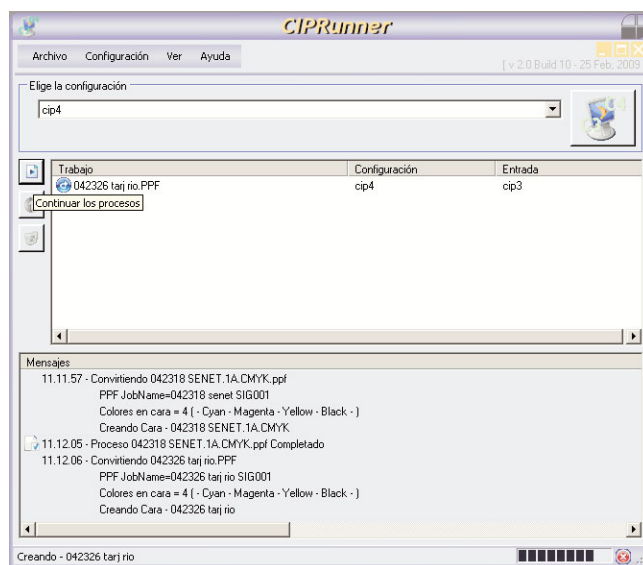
CIPRunner

Archivo Configuración Ver Ayuda

[ v 2.0 Build 10 - 25 Feb. 2009

Elige la configuración

cip4

| Trabajo | Configuración | Entrada |
|---|---|---|
| 042326 tarj rio.PPF | cip4 | cip3 |

Continuar los procesos

Mensajes

11.11.57 - Convirtiendo 042318 SENET.1A.CMYK.ppf

PPF JobName=042318 senet SIG001

Colores en cara = 4 ( - Cyan - Magenta - Yellow - Black - )

Creando Cara - 042318 SENET.1A.CMYK

11.12.05 - Proceso 042318 SENET.1A.CMYK.ppf Completado

11.12.06 - Convirtiendo 042326 tarj rio.PPF

PPF JobName=042326 tarj rio SIG001

Colores en cara = 4 ( - Cyan - Magenta - Yellow - Black - )

Creando Cara - 042326 tarj rio

Creando - 042326 tarj rio